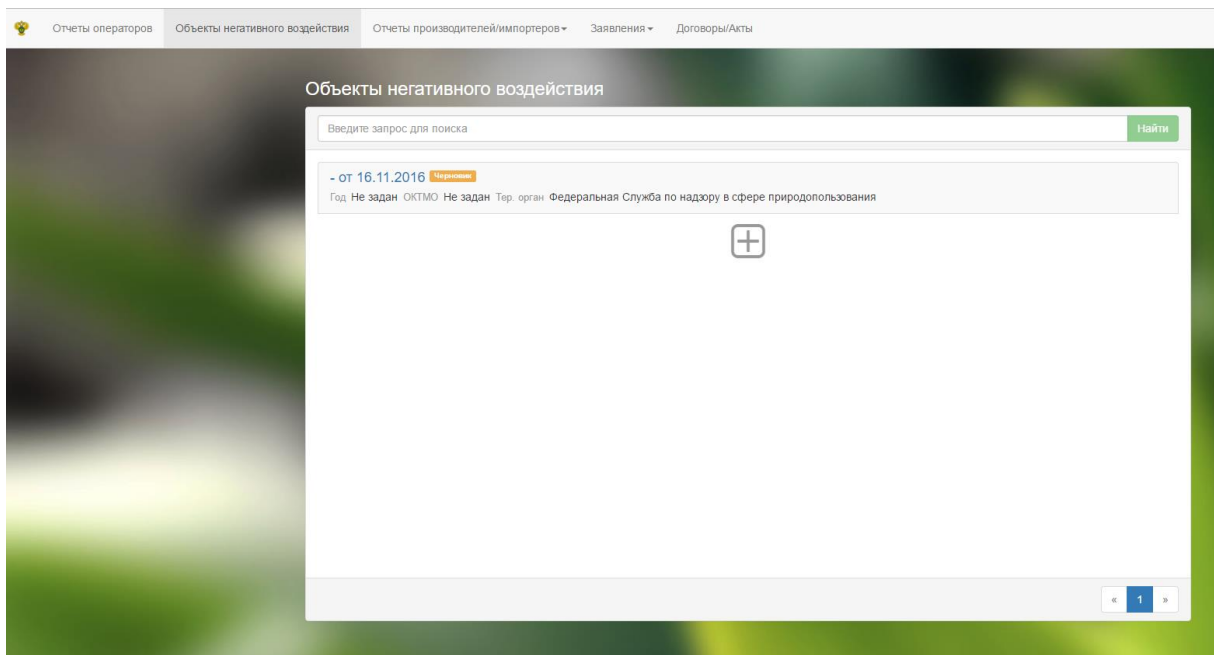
Отчеты операторов Объекты негативного воздействия Отчеты производителей/импортеров ▾ Заявления ▾ Договоры/Акты

Объекты негативного воздействия

Введите запрос для поиска

Найти

- от 16.11.2016 Черновик

Год Не задан ОКТМО Не задан Тер. орган Федеральная Служба по надзору в сфере природопользования

« 1 »